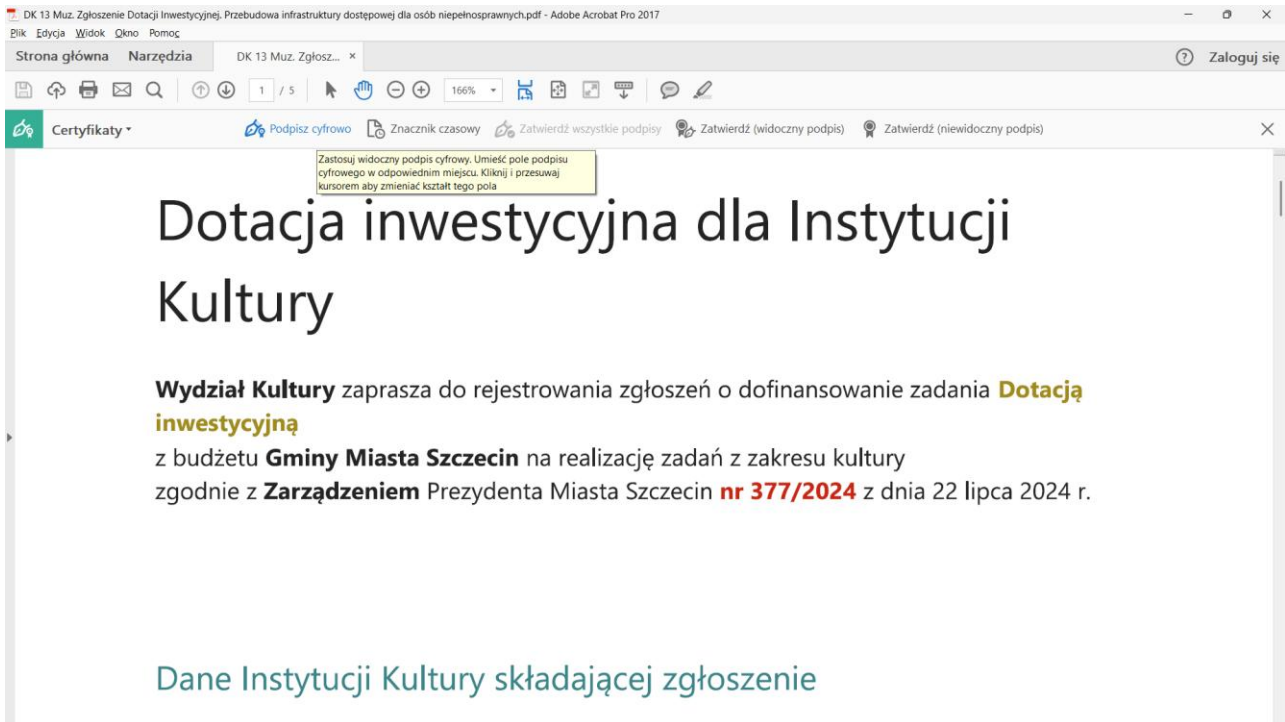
DK 13 Muz. Zgłoszenie Dotacji Inwestycyjnej. Przebudowa infrastruktury dostępowej dla osób niepełnosprawnych.pdf - Adobe Acrobat Pro 2017

Plik Edycja Widok Okno Pomoc

Strona główna Narzędzia DK 13 Muz. Zgłosz... ×

Zaloguj się

1 / 5 166%

Certyfikaty Podpisz cyfrowo Znacznik czasowy Zatwierdź wszystkie podpisy Zatwierdź (widoczny podpis) Zatwierdź (niewidoczny podpis)

Zastosuj widoczny podpis cyfrowy. Umieść pole podpisu cyfrowego w odpowiednim miejscu. Kliknij i przesuwaj kursorem aby zmieniać kształt tego pola

Dotacja inwestycyjna dla Instytucji Kultury

**Wydział Kultury** zaprasza do rejestrowania zgłoszeń o dofinansowanie zadania **Dotacją inwestycyjną**
z budżetu **Gminy Miasta Szczecin** na realizację zadań z zakresu kultury
zgodnie z **Zarządzeniem** Prezydenta Miasta Szczecin **nr 377/2024** z dnia 22 lipca 2024 r.

Dane Instytucji Kultury składającej zgłoszenie